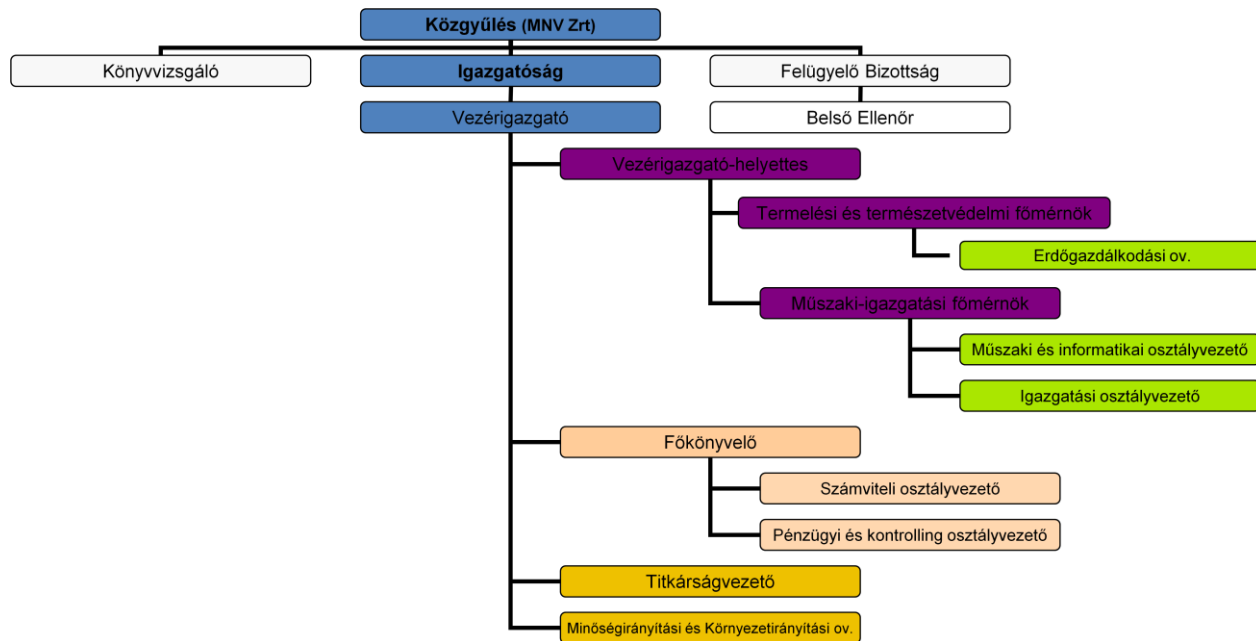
Közgyűlés (MNV Zrt)

Könyvvizsgáló

Igazgatóság

Felügyelő Bizottság

Vezérigazgató

Belső Ellenőr

Vezérigazgató-helyettes

Termelési és természetvédelmi főmérnök

Erdőgazdálkodási ov.

Műszaki-igazgatási főmérnök

Műszaki és informatikai osztályvezető

Igazgatási osztályvezető

Főkönyvelő

Számviteli osztályvezető

Pénzügyi és kontrolling osztályvezető

Titkárságvezető

Minőségirányítási és Környezetirányítási ov.